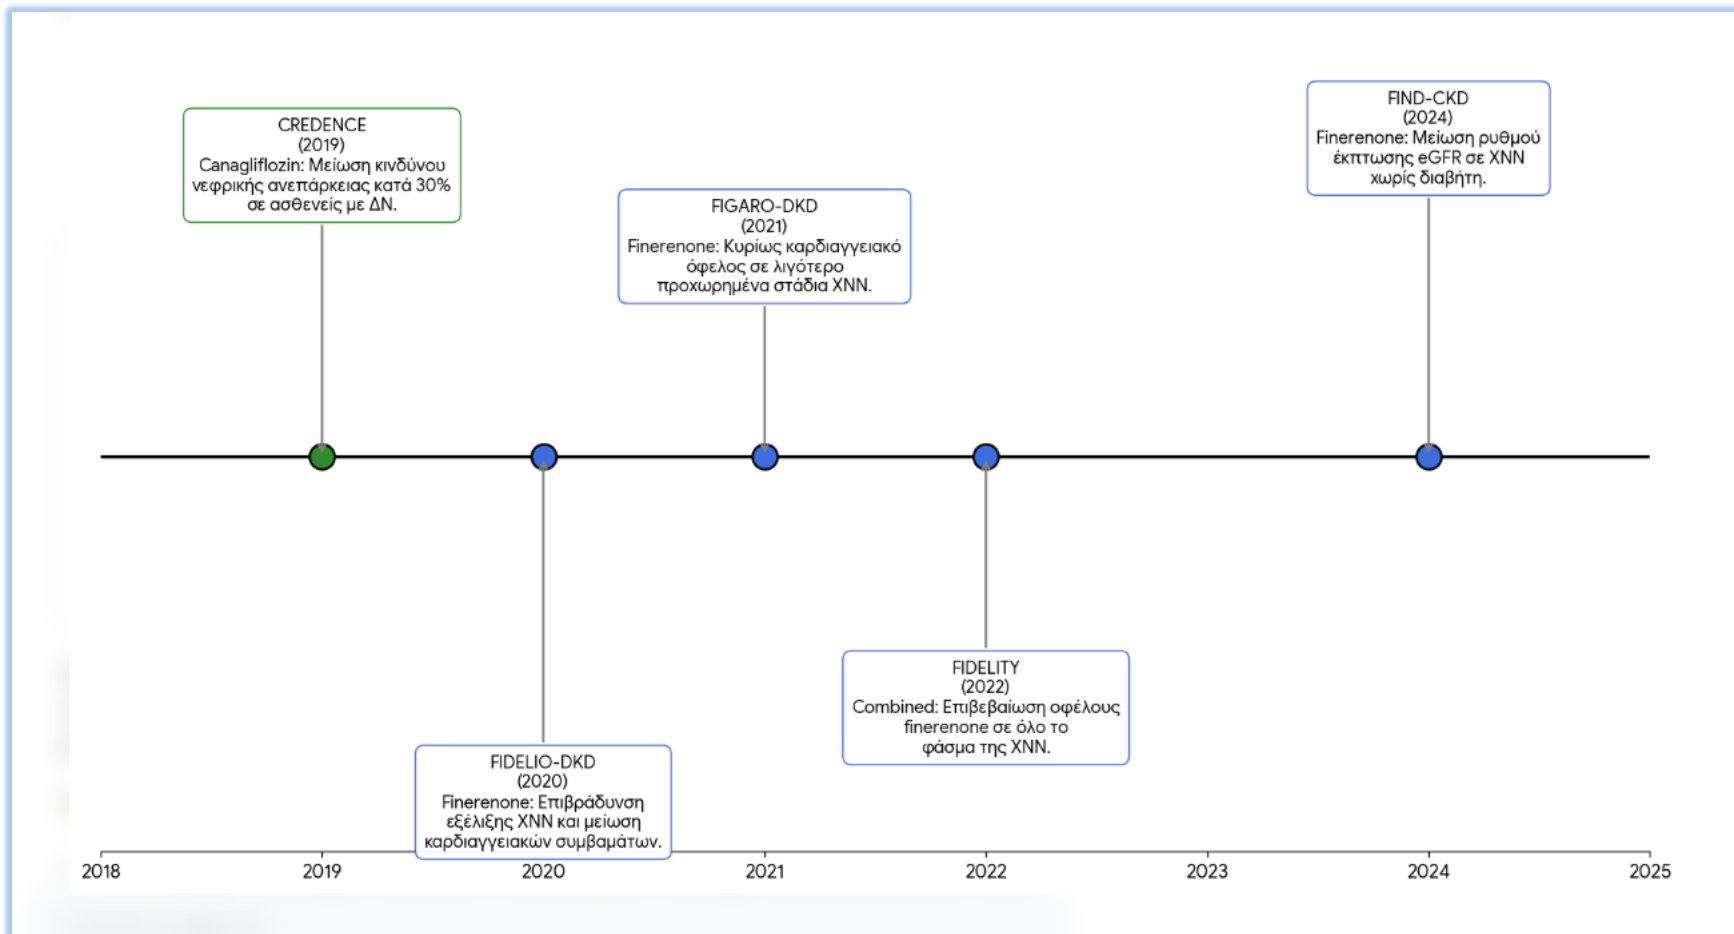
CREDENCE
(2019)
Canagliflozin: Μείωση κινδύνου νεφρικής ανεπάρκειας κατά 30% σε ασθενείς με ΔΝ.

FIGARO-DKD
(2021)
Finerenone: Κυρίως καρδιαγγειακό όφελος σε λιγότερο προχωρημένα στάδια ΧΝΝ.

FIND-CKD
(2024)
Finerenone: Μείωση ρυθμού έκπτωσης eGFR σε ΧΝΝ χωρίς διαβήτη.

FIDELITY
(2022)
Combined: Επιβεβαίωση οφέλους finerenone σε όλο το φάσμα της ΧΝΝ.

FIDELIO-DKD
(2020)
Finerenone: Επιβράδυνση εξέλιξης ΧΝΝ και μείωση καρδιαγγειακών συμβαμάτων.

2018 2019 2020 2021 2022 2023 2024 2025